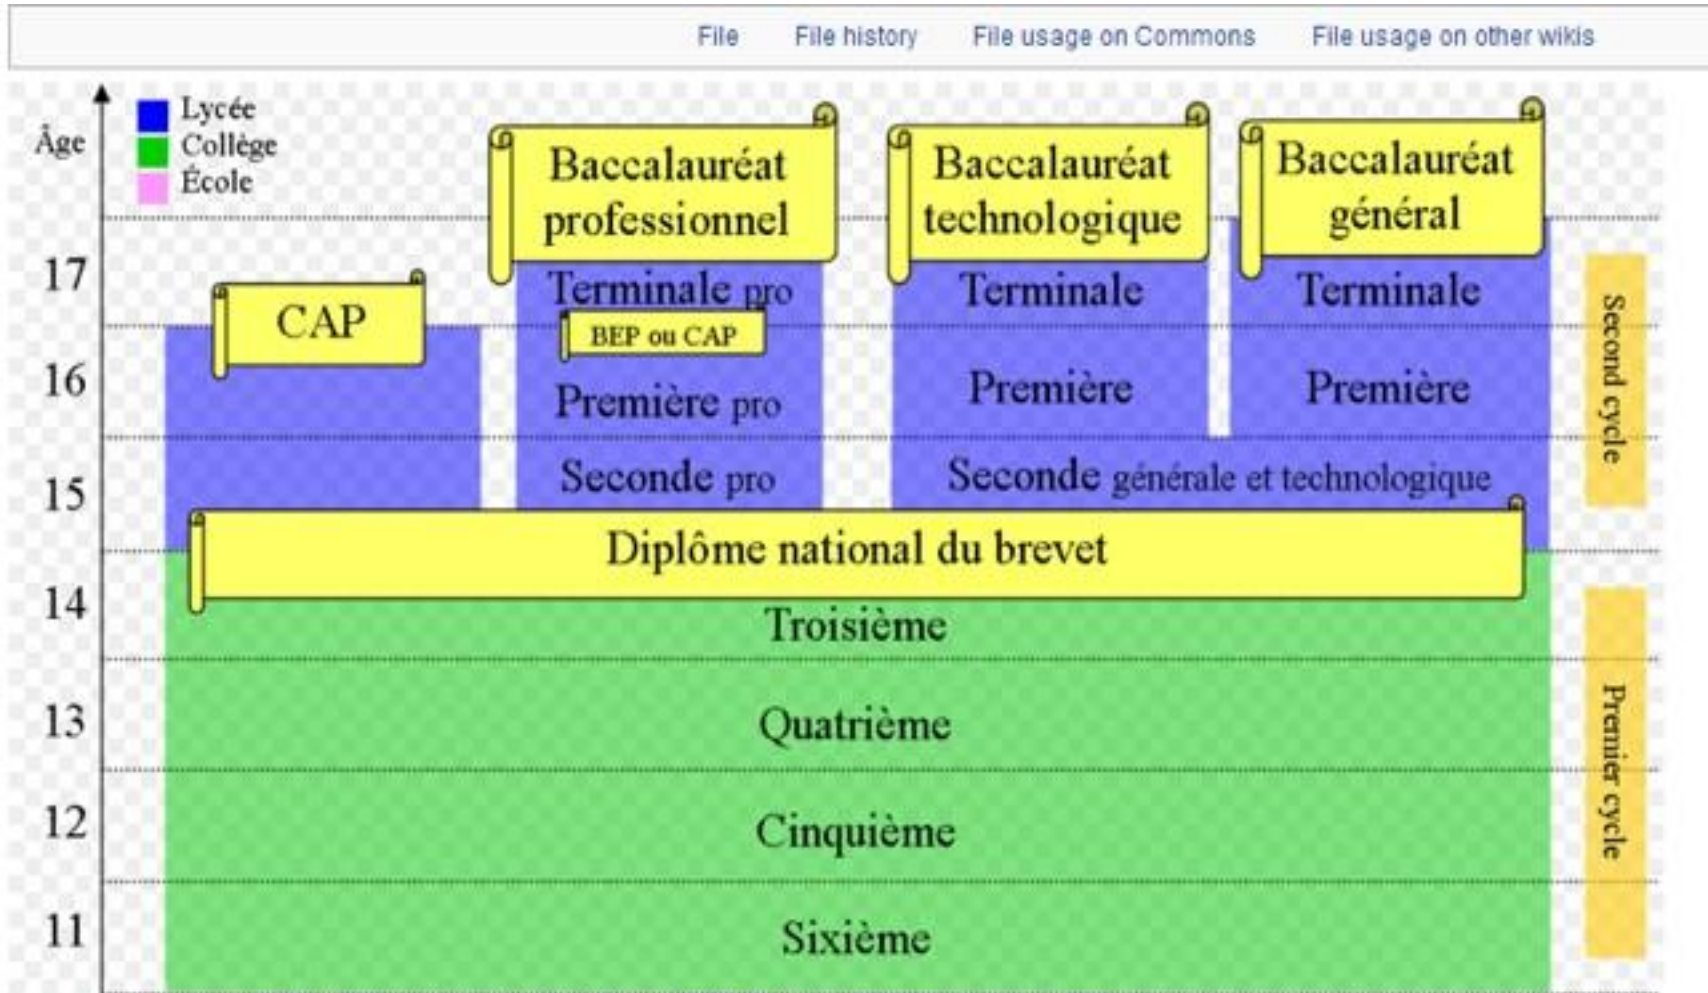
File File history File usage on Commons File usage on other wikis

Âge

Lycée
Collège
École

17
16
15
14
13
12
11

CAP

Baccalauréat professionnel

Terminale pro

BEP ou CAP

Première pro

Seconde pro

Baccalauréat technologique

Terminale

Première

Baccalauréat général

Terminale

Première

Seconde générale et technologique

Diplôme national du brevet

Troisième

Quatrième

Cinquième

Sixième

Second cycle

Premier cycle